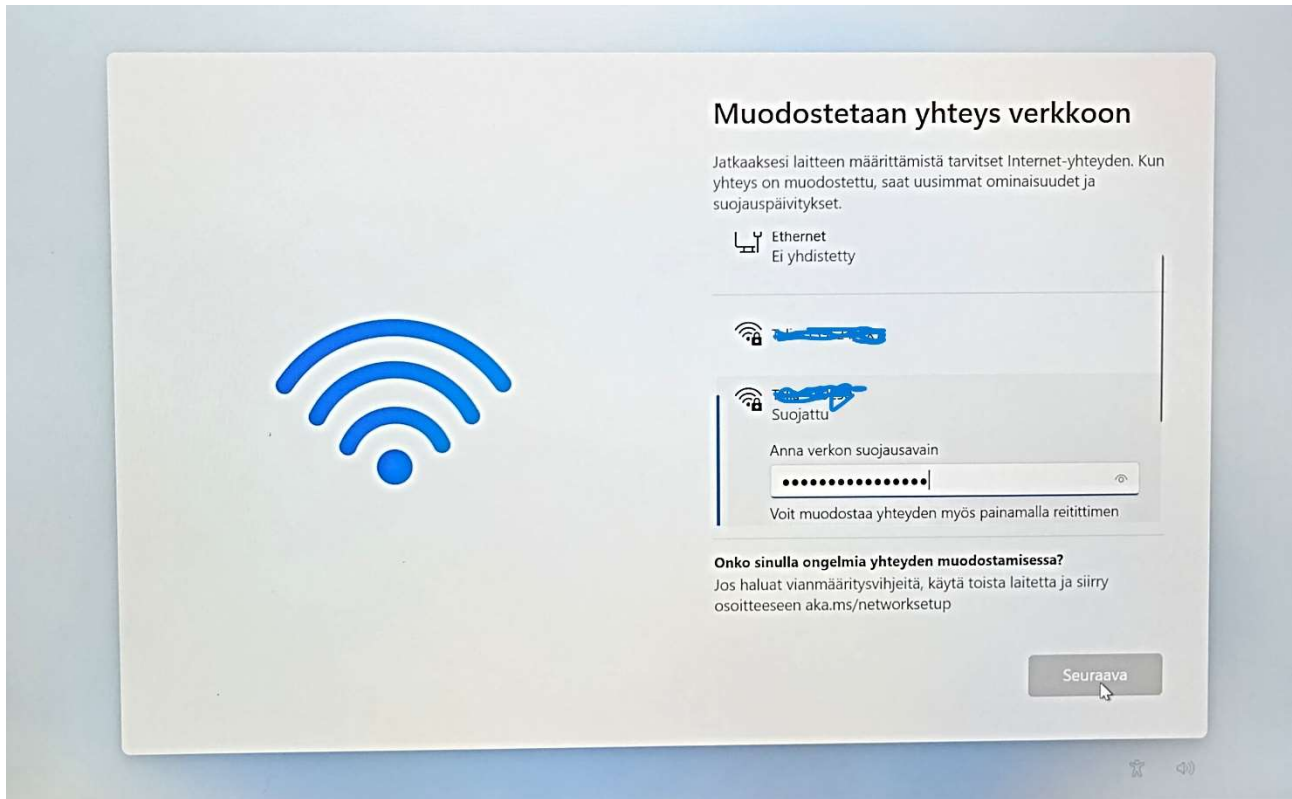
Muodostetaan yhteys verkkoon

Jatkaaksesi laitteen määrittämistä tarvitset Internet-yhteyden. Kun yhteys on muodostettu, saat uusimmat ominaisuudet ja suojauspäivitykset.

Ethernet
Ei yhdistetty

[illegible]

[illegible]
Suojattu

Anna verkon suojausavain

••••••••••••••••

Voit muodostaa yhteyden myös painamalla reitittimen

Onko sinulla ongelmia yhteyden muodostamisessa?
Jos haluat vianmääritysvihjeitä, käytä toista laitetta ja siirry osoitteeseen aka.ms/networksetup

Seuraava